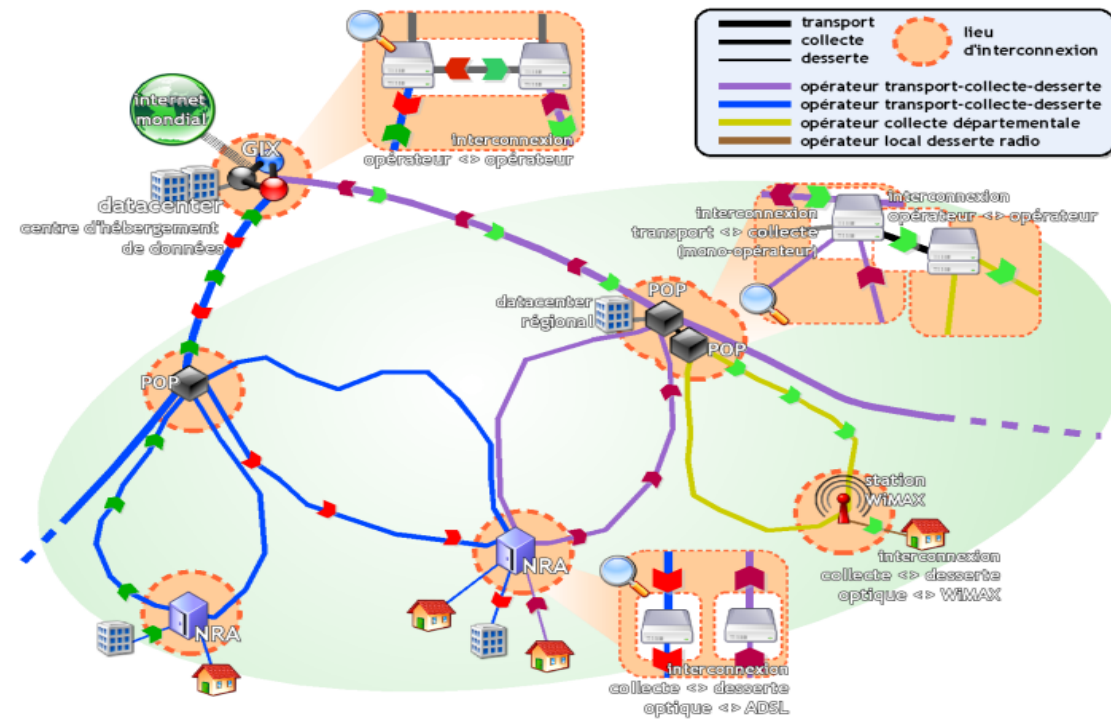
transport
collecte
desserte
lieu d'interconnexion
opérateur transport-collecte-desserte
opérateur transport-collecte-desserte
opérateur collecte départementale
opérateur local desserte radio

internet mondial
GIX
datacenter
centre d'hébergement de données
interconnexion opérateur <> opérateur
interconnexion transport <> collecte (mono-opérateur)
interconnexion opérateur <> opérateur
datacenter régional
POP
POP
POP
station WiMAX
interconnexion collecte <> desserte optique <> WiMAX
NRA
NRA
interconnexion collecte <> desserte optique <> ADSL